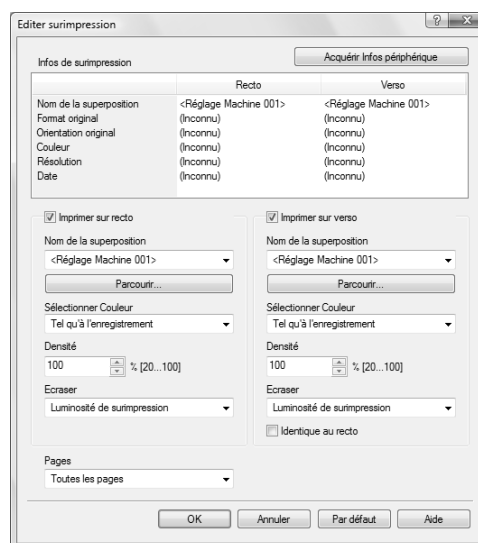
Editer surimpression

? X

Infos de surimpression

Acquérir Infos périphérique

| | Recto | Verso |
|---|---|---|
| Nom de la superposition | <Réglage Machine 001> | <Réglage Machine 001> |
| Format original | (Inconnu) | (Inconnu) |
| Orientation original | (Inconnu) | (Inconnu) |
| Couleur | (Inconnu) | (Inconnu) |
| Résolution | (Inconnu) | (Inconnu) |
| Date | (Inconnu) | (Inconnu) |

Imprimer sur recto

Nom de la superposition

<Réglage Machine 001>

Parcourir...

Sélectionner Couleur

Tel qu'à l'enregistrement

Densité

100 % [20...100]

Ecraser

Luminosité de surimpression

Imprimer sur verso

Nom de la superposition

<Réglage Machine 001>

Parcourir...

Sélectionner Couleur

Tel qu'à l'enregistrement

Densité

100 % [20...100]

Ecraser

Luminosité de surimpression

Identique au recto

Pages

Toutes les pages

OK Annuler Par défaut Aide